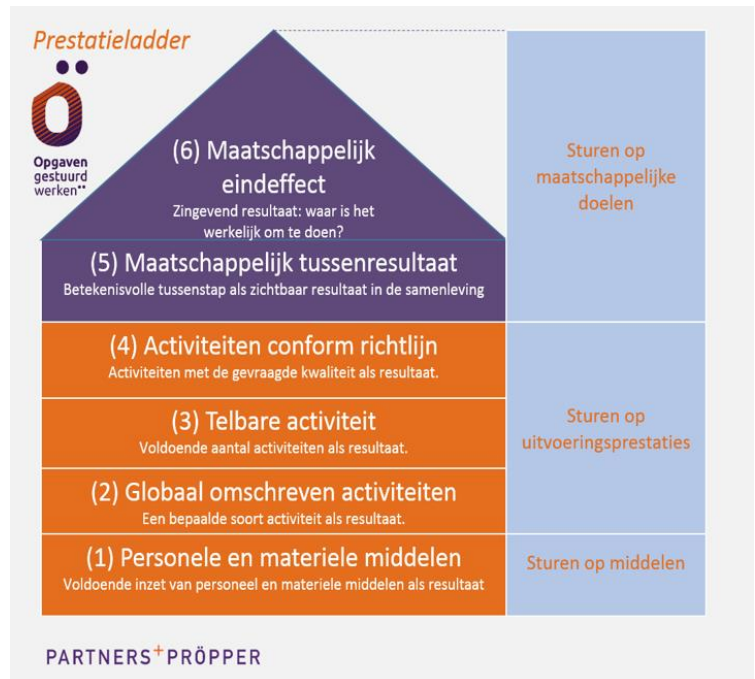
Prestatieladder

Opgaven gestuurd werken**

(6) Maatschappelijk eindeffect
Zingevend resultaat: waar is het werkelijk om te doen?

(5) Maatschappelijk tussenresultaat
Betekenisvolle tussenstap als zichtbaar resultaat in de samenleving

(4) Activiteiten conform richtlijn
Activiteiten met de gevraagde kwaliteit als resultaat.

(3) Telbare activiteit
Voldoende aantal activiteiten als resultaat.

(2) Globaal omschreven activiteiten
Een bepaalde soort activiteit als resultaat.

(1) Personele en materiele middelen
Voldoende inzet van personeel en materiele middelen als resultaat

Sturen op maatschappelijke doelen

Sturen op uitvoeringsprestaties

Sturen op middelen

PARTNERS+PRÖPPER